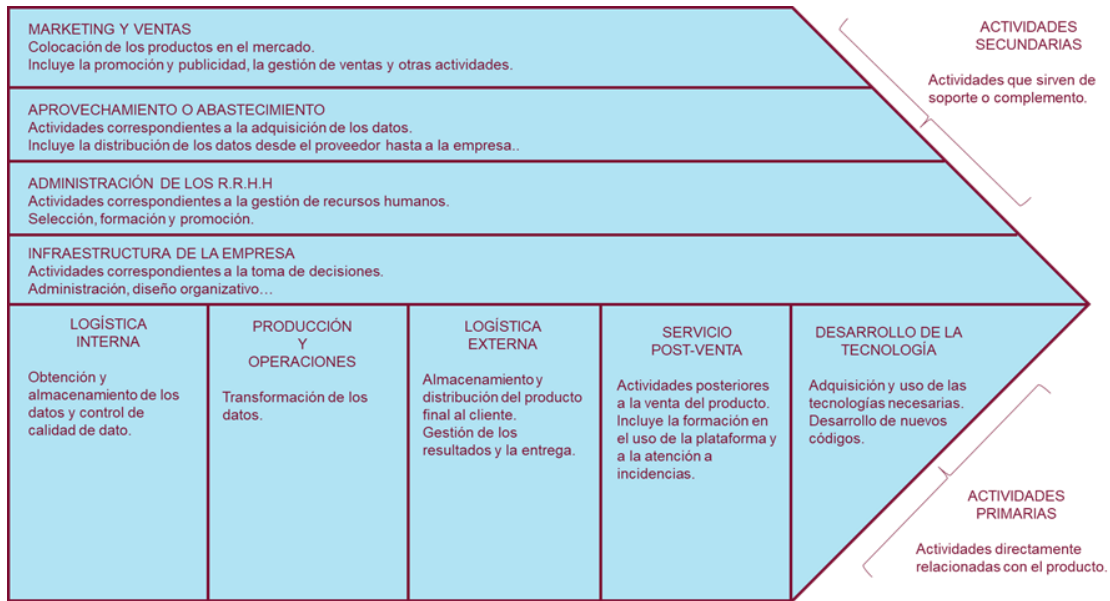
MARKETING Y VENTAS
Colocación de los productos en el mercado.
Incluye la promoción y publicidad, la gestión de ventas y otras actividades.

APROVECHAMIENTO O ABASTECIMIENTO
Actividades correspondientes a la adquisición de los datos.
Incluye la distribución de los datos desde el proveedor hasta a la empresa..

ADMINISTRACIÓN DE LOS R.R.H.H
Actividades correspondientes a la gestión de recursos humanos.
Selección, formación y promoción.

INFRAESTRUCTURA DE LA EMPRESA
Actividades correspondientes a la toma de decisiones.
Administración, diseño organizativo…

ACTIVIDADES SECUNDARIAS

Actividades que sirven de soporte o complemento.

LOGÍSTICA INTERNA

Obtención y almacenamiento de los datos y control de calidad de dato.

PRODUCCIÓN Y OPERACIONES

Transformación de los datos.

LOGÍSTICA EXTERNA

Almacenamiento y distribución del producto final al cliente.
Gestión de los resultados y la entrega.

SERVICIO POST-VENTA

Actividades posteriores a la venta del producto. Incluye la formación en el uso de la plataforma y a la atención a incidencias.

DESARROLLO DE LA TECNOLOGÍA

Adquisición y uso de las tecnologías necesarias.
Desarrollo de nuevos códigos.

ACTIVIDADES PRIMARIAS

Actividades directamente relacionadas con el producto.